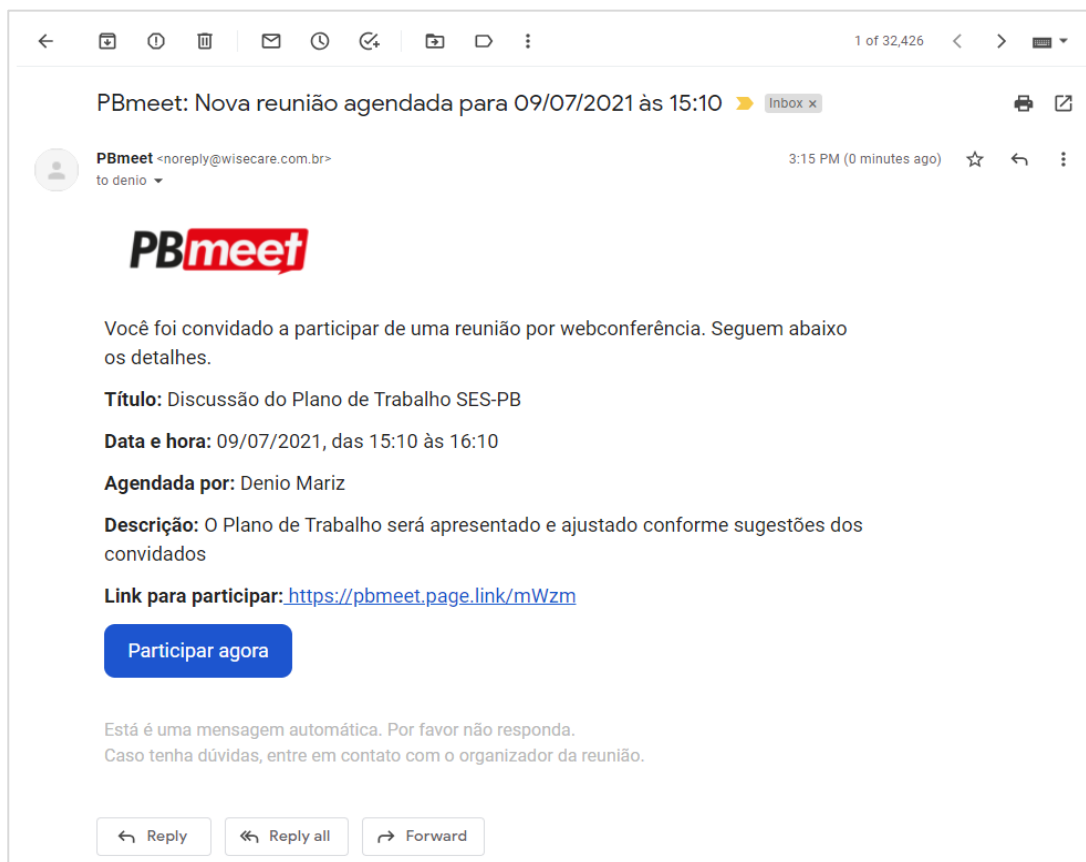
1 of 32,426

PBmeet: Nova reunião agendada para 09/07/2021 às 15:10 Inbox ×

PBmeet <noreply@wisecare.com.br>
to denio

3:15 PM (0 minutes ago)

PBmeet

Você foi convidado a participar de uma reunião por webconferência. Seguem abaixo os detalhes.

**Título:** Discussão do Plano de Trabalho SES-PB

**Data e hora:** 09/07/2021, das 15:10 às 16:10

**Agendada por:** Denio Mariz

**Descrição:** O Plano de Trabalho será apresentado e ajustado conforme sugestões dos convidados

**Link para participar:** https://pbmeet.page.link/mWzm

Participar agora

Está é uma mensagem automática. Por favor não responda.
Caso tenha dúvidas, entre em contato com o organizador da reunião.

Reply Reply all Forward